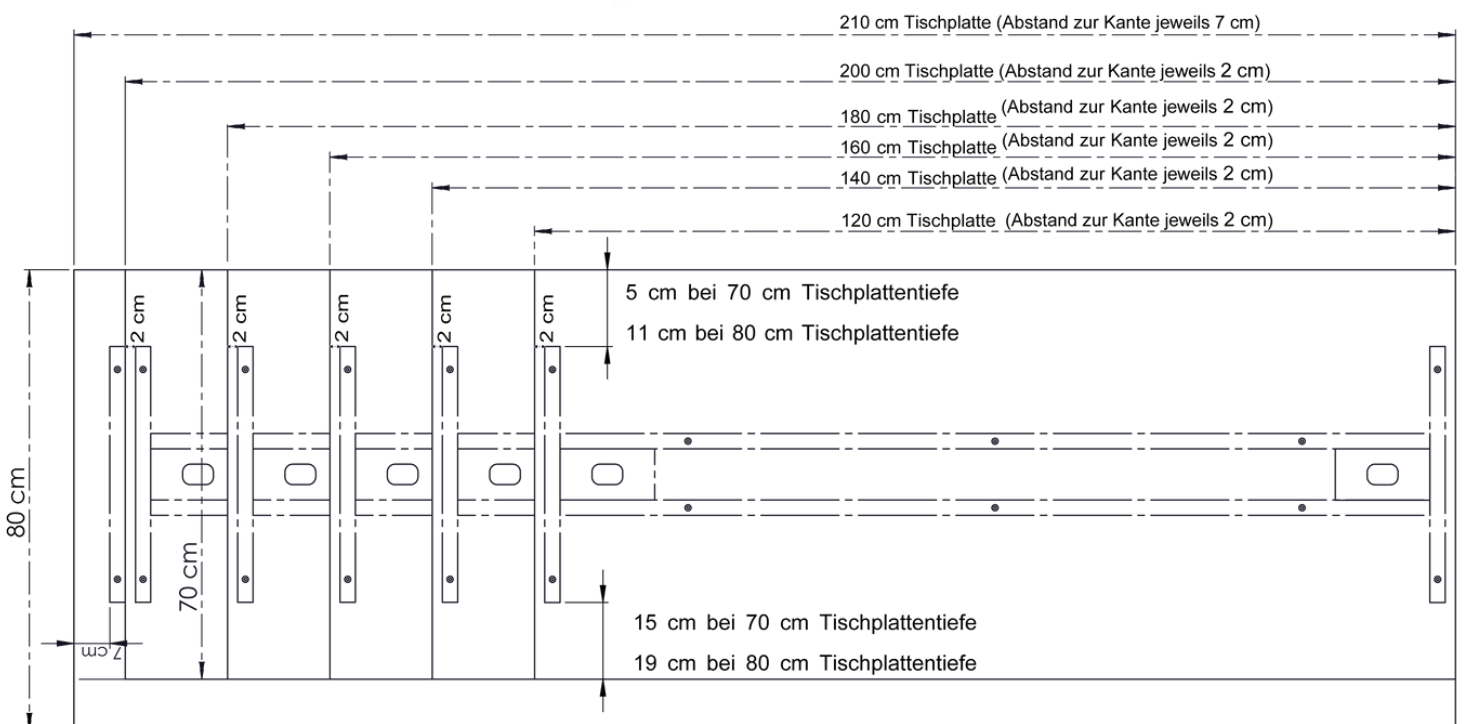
210 cm Tischplatte (Abstand zur Kante jeweils 7 cm)

200 cm Tischplatte (Abstand zur Kante jeweils 2 cm)

180 cm Tischplatte (Abstand zur Kante jeweils 2 cm)

160 cm Tischplatte (Abstand zur Kante jeweils 2 cm)

140 cm Tischplatte (Abstand zur Kante jeweils 2 cm)

120 cm Tischplatte (Abstand zur Kante jeweils 2 cm)

5 cm bei 70 cm Tischplattentiefe

11 cm bei 80 cm Tischplattentiefe

2 cm

2 cm

2 cm

2 cm

2 cm

80 cm

70 cm

7 cm

15 cm bei 70 cm Tischplattentiefe

19 cm bei 80 cm Tischplattentiefe